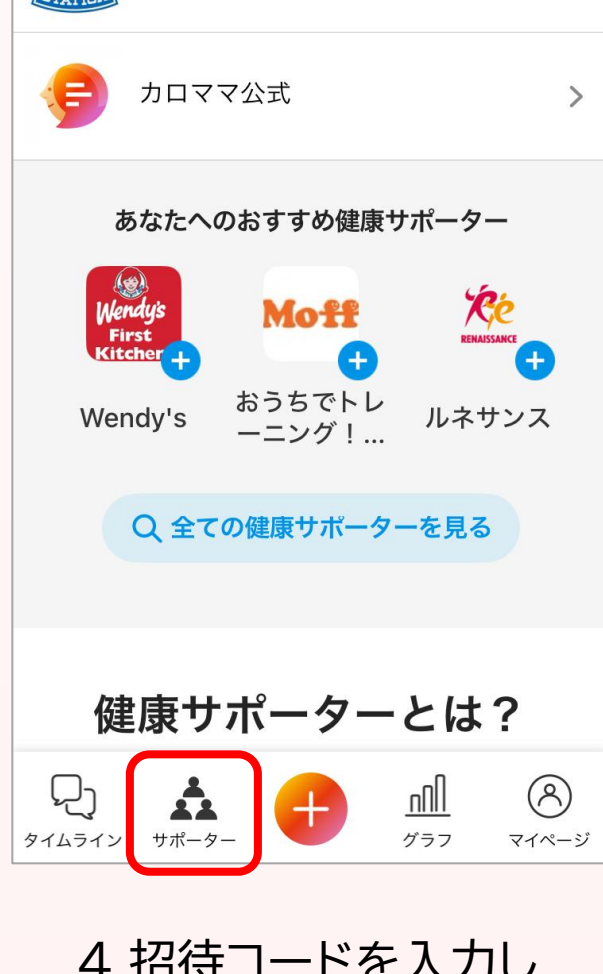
カロママ公式

あなたへのおすすめ健康サポーター

Wendy's First Kitchen

Wendy's

Moff

おうちでトレーニング！...

RENAISSANCE

ルネサンス

全ての健康サポーターを見る

健康サポーターとは？

タイムライン

サポーター

グラフ

マイページ

4 招待コードを入力し